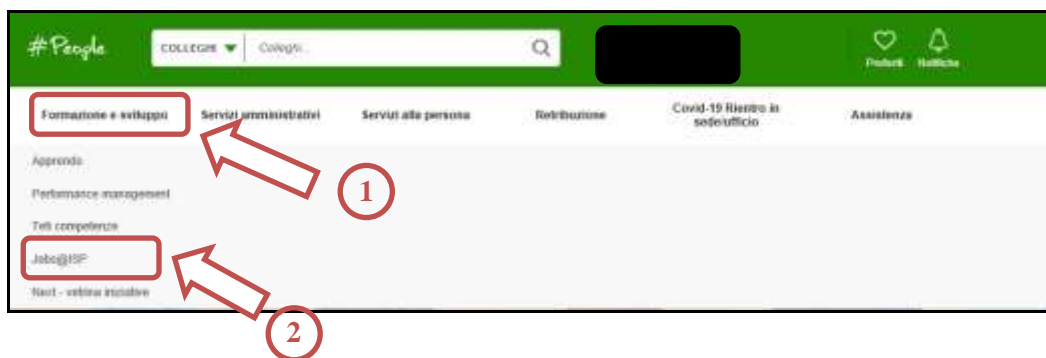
#People

COLLEGHI ▾ Colleghi...

Preferiti Notifiche

Formazione e sviluppo
Servizi amministrativi
Servizi alla persona
Retribuzione
Covid-19 Rientro in sede/ufficio
Assistenza

Apprendo
Performance management
Test competenze
Jobs@ISP
Next - vetrina iniziative

1

2